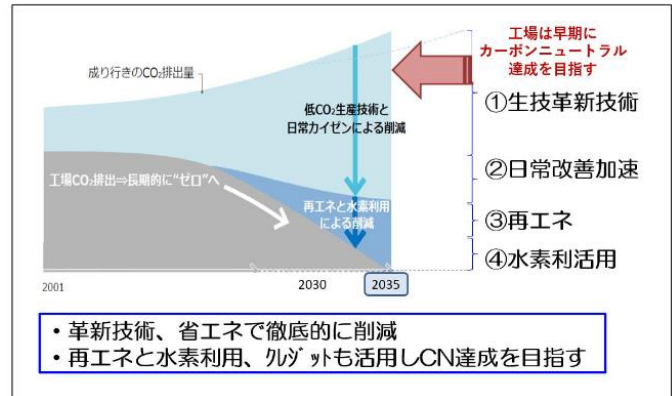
工場は早期に
カーボンニュートラル
達成を目指す

成り行きの$CO_2$排出量

低$CO_2$生産技術と
日常カイゼンによる削減

工場$CO_2$排出⇒長期的に"ゼロ"へ

再エネと水素利用
による削減

①生技革新技術
②日常改善加速
③再エネ
④水素利活用

2001
2030
2035

・革新技術、省エネで徹底的に削減
・再エネと水素利用、クレジットも活用しCN達成を目指す